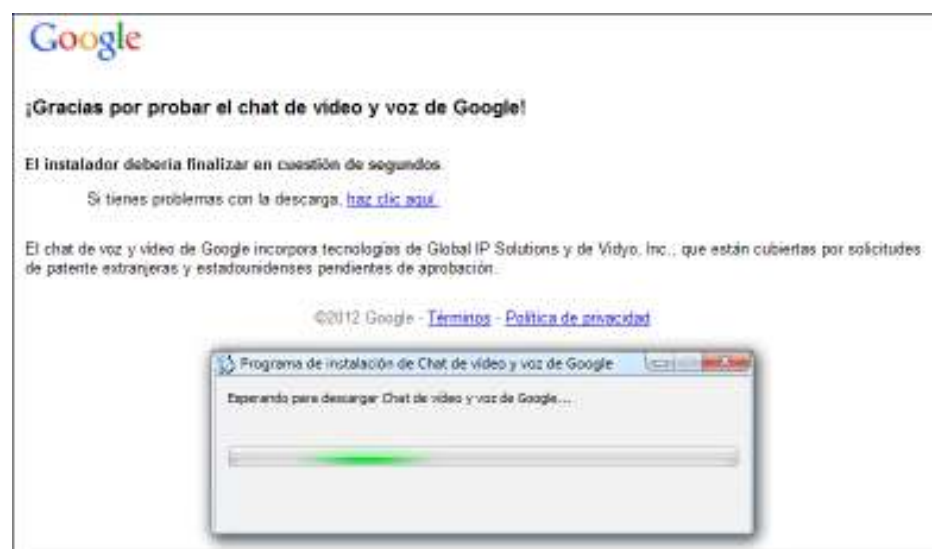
Google

¡Gracias por probar el chat de vídeo y voz de Google!

El instalador debería finalizar en cuestión de segundos.

Si tienes problemas con la descarga, haz clic aquí.

El chat de voz y vídeo de Google incorpora tecnologías de Global IP Solutions y de Vidyo, Inc.; que están cubiertas por solicitudes de patente extranjeras y estadounidenses pendientes de aprobación.

©2012 Google - Términos - Política de privacidad

Programa de instalación de Chat de vídeo y voz de Google

Esperando para descargar Chat de vídeo y voz de Google...